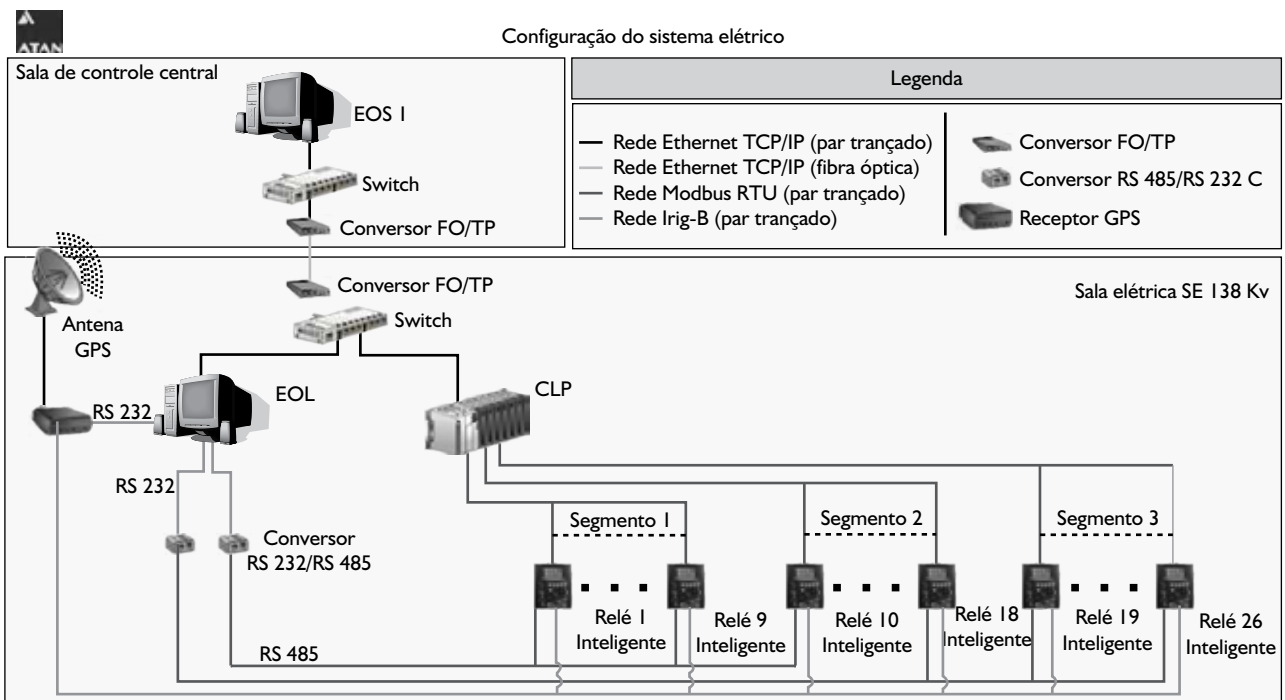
ATAN

Configuração do sistema elétrico

Sala de controle central

EOS 1

Switch

Conversor FO/TP

Legenda

Rede Ethernet TCP/IP (par trançado)
Rede Ethernet TCP/IP (fibra óptica)
Rede Modbus RTU (par trançado)
Rede Irig-B (par trançado)

Conversor FO/TP
Conversor RS 485/RS 232 C
Receptor GPS

Conversor FO/TP

Sala elétrica SE 138 Kv

Antena GPS

Switch

EOL

RS 232

CLP

RS 232

Conversor RS 232/RS 485

Segmento 1

Segmento 2

Segmento 3

Relé 1 Inteligente

Relé 9 Inteligente

Relé 10 Inteligente

Relé 18 Inteligente

Relé 19 Inteligente

Relé 26 Inteligente

RS 485